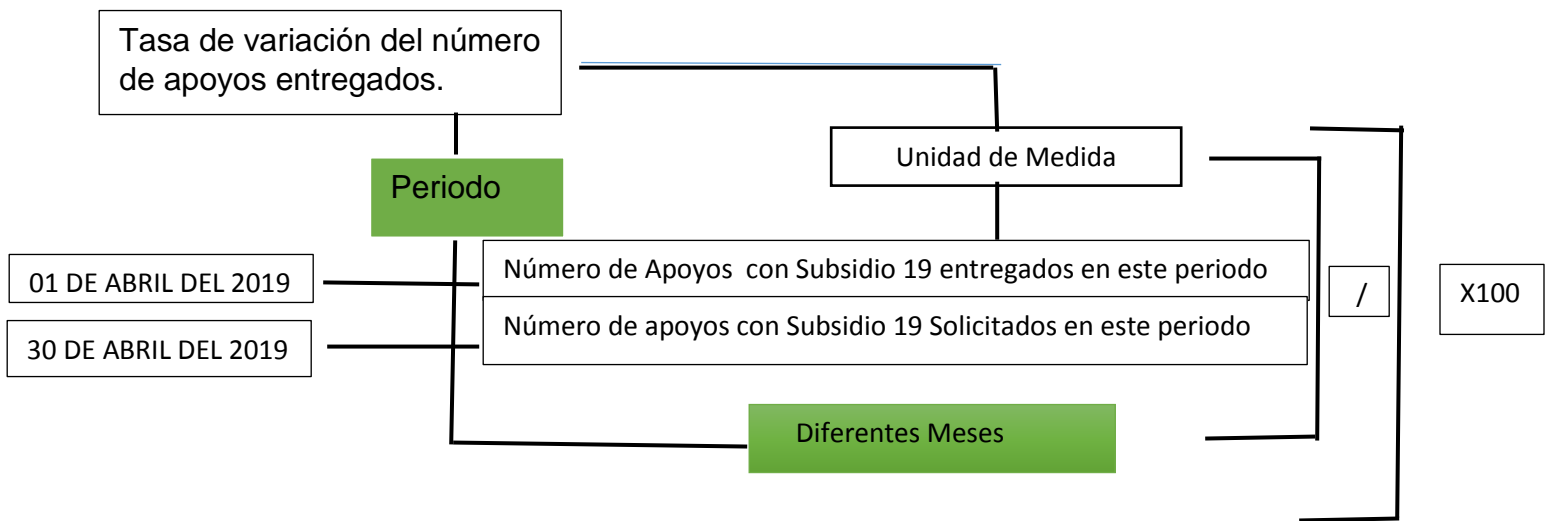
Tasa de variación del número de apoyos entregados.

Periodo

Unidad de Medida

01 DE ABRIL DEL 2019

30 DE ABRIL DEL 2019

Número de Apoyos con Subsidio 19 entregados en este periodo

Número de apoyos con Subsidio 19 Solicitados en este periodo

/

X100

Diferentes Meses